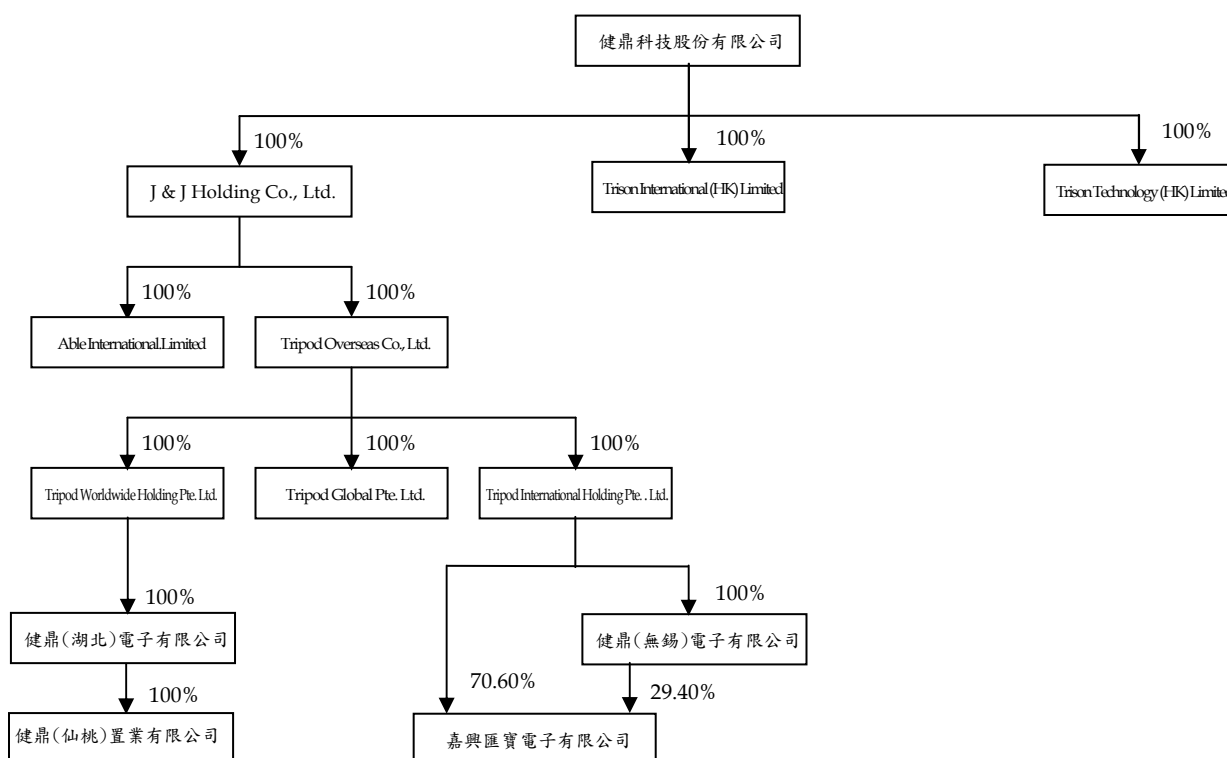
健鼎科技股份有限公司

100%

J & J Holding Co., Ltd.

100%

Trison International (HK) Limited

100%

Trison Technology (HK) Limite

100%

Able International.Limited

100%

Tripod Overseas Co., Ltd.

100%

Tripod Worldwide Holding Pte. Ltd.

100%

Tripod Global Pte. Ltd.

100%

Tripod International Holding Pte. . Ltd.

100%

健鼎(湖北)電子有限公司

100%

健鼎(仙桃)置業有限公司

100%

健鼎(無錫)電子有限公司

70.60%

29.40%

嘉興匯寶電子有限公司